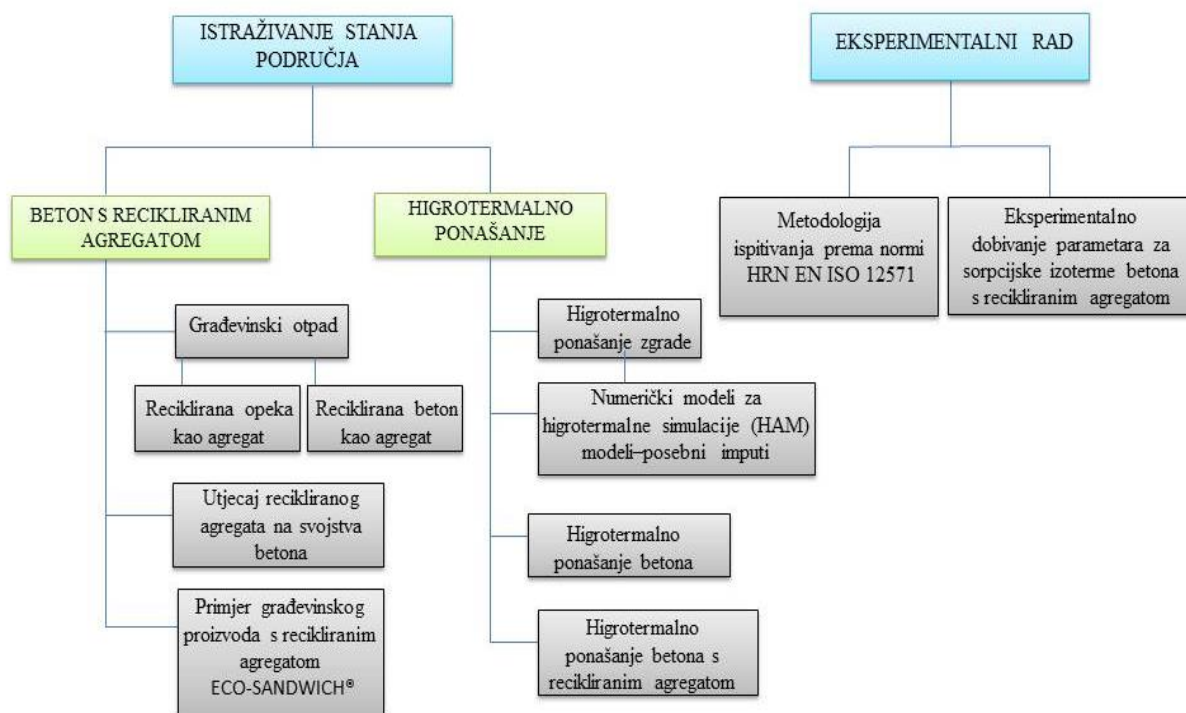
ISTRAŽIVANJE STANJA PODRUČJA

BETON S RECIKLIRANIM AGREGATOM

Građevinski otpad

Reciklirana opeka kao agregat

Reciklirana beton kao agregat

Utjecaj recikliranog agregata na svojstva betona

Primjer građevinskog proizvoda s recikliranim agregatom ECO-SANDWICH®

HIGROTERMALNO PONAŠANJE

Higrotermalno ponašanje zgrade

Numerički modeli za higrotermalne simulacije (HAM) modeli–posebni imputi

Higrotermalno ponašanje betona

Higrotermalno ponašanje betona s recikliranim agregatom

EKSPERIMENTALNI RAD

Metodologija ispitivanja prema normi HRN EN ISO 12571

Eksperimentalno dobivanje parametara za sorpcijske izoterme betona s recikliranim agregatom